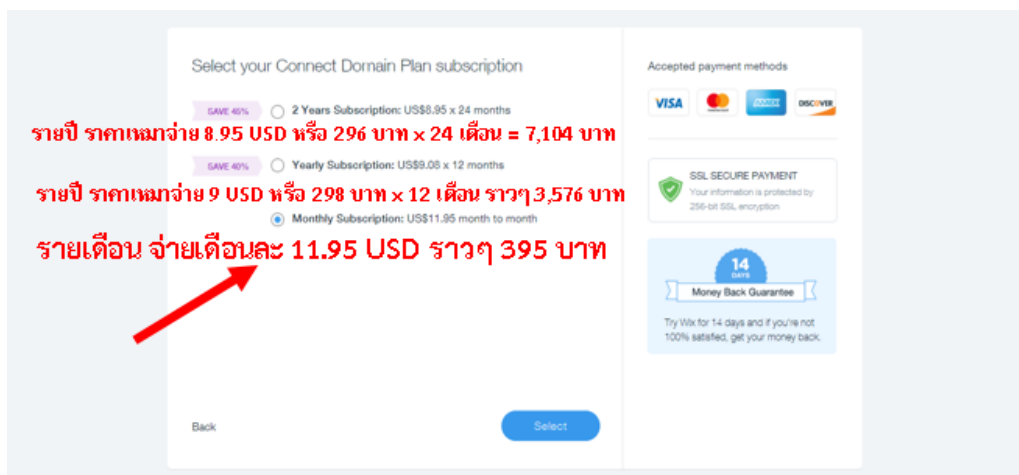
Select your Connect Domain Plan subscription

SAVE 45% 2 Years Subscription: US$8.95 x 24 months

รายปี ราคาเหมาจ่าย 8.95 USD หรือ 296 บาท x 24 เดือน = 7,104 บาท

SAVE 40% Yearly Subscription: US$9.08 x 12 months

รายปี ราคาเหมาจ่าย 9 USD หรือ 298 บาท x 12 เดือน ราวๆ 3,576 บาท

Monthly Subscription: US$11.95 month to month

รายเดือน จ่ายเดือนละ 11.95 USD ราวๆ 395 บาท

Back

Select

Accepted payment methods

VISA

AMEX

DISCOVER

SSL SECURE PAYMENT
Your information is protected by 256-bit SSL encryption

14 DAYS

Money Back Guarantee

Try Wix for 14 days and if you're not 100% satisfied, get your money back.